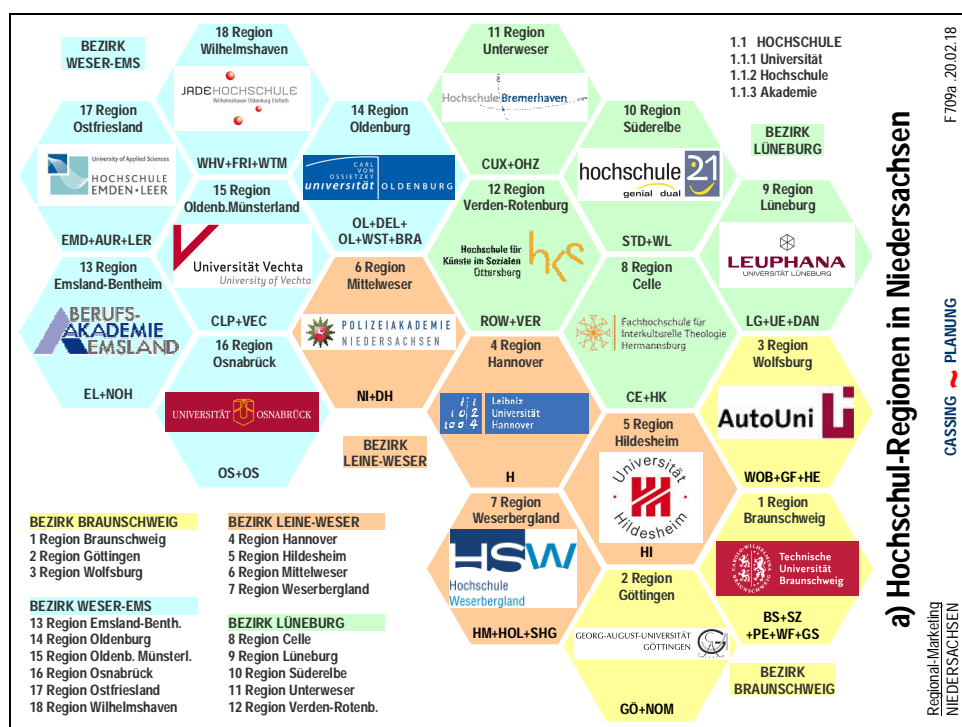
BEZIRK WESER-EMS

18 Region Wilhelmshaven

JADEHOCHSCHULE Wilhelmshaven Oldenburg Elsfleth

WHV+FRI+WTM

17 Region Ostfriesland

University of Applied Sciences HOCHSCHULE EMDEN·LEER

EMD+AUR+LER

15 Region Oldenb.Münsterland

Universität Vechta University of Vechta

CLP+VEC

13 Region Emsland-Bentheim

BERUFS-AKADEMIE EMSLAND

EL+NOH

16 Region Osnabrück

UNIVERSITÄT OSNABRÜCK

OS+OS

14 Region Oldenburg

CARL VON OSSIETZKY universität OLDENBURG

OL+DEL+ OL+WST+BRA

6 Region Mittelweser

POLIZEIAKADEMIE NIEDERSACHSEN

NI+DH

BEZIRK LEINE-WESER

11 Region Unterweser

Hochschule Bremerhaven

CUX+OHZ

12 Region Verden-Rotenburg

Hochschule für Künste im Sozialen Ottersberg hks

ROW+VER

4 Region Hannover

Leibniz Universität Hannover

H

7 Region Weserbergland

HSW Hochschule Weserbergland

HM+HOL+SHG

10 Region Süderelbe

hochschule 21 genial dual

STD+WL

8 Region Celle

Fachhochschule für Interkulturelle Theologie Hermannsburg

CE+HK

5 Region Hildesheim

Universität Hildesheim

HI

2 Region Göttingen

GEORG-AUGUST-UNIVERSITÄT GÖTTINGEN

GÖ+NOM

1.1 HOCHSCHULE
1.1.1 Universität
1.1.2 Hochschule
1.1.3 Akademie

BEZIRK LÜNEBURG

9 Region Lüneburg

LEUPHANA UNIVERSITÄT LÜNEBURG

LG+UE+DAN

3 Region Wolfsburg

AutoUni

WOB+GF+HE

1 Region Braunschweig

Technische Universität Braunschweig

BS+SZ +PE+WF+GS

BEZIRK BRAUNSCHWEIG

BEZIRK BRAUNSCHWEIG
1 Region Braunschweig
2 Region Göttingen
3 Region Wolfsburg

BEZIRK WESER-EMS
13 Region Emsland-Benth.
14 Region Oldenburg
15 Region Oldenb. Münsterl.
16 Region Osnabrück
17 Region Ostfriesland
18 Region Wilhelmshaven

BEZIRK LEINE-WESER
4 Region Hannover
5 Region Hildesheim
6 Region Mittelweser
7 Region Weserbergland

BEZIRK LÜNEBURG
8 Region Celle
9 Region Lüneburg
10 Region Süderelbe
11 Region Unterweser
12 Region Verden-Rotenb.

F 709a .20.02.18

a) Hochschul-Regionen in Niedersachsen

CASSING ~ PLANUNG

Regional-Marketing NIEDERSACHSEN